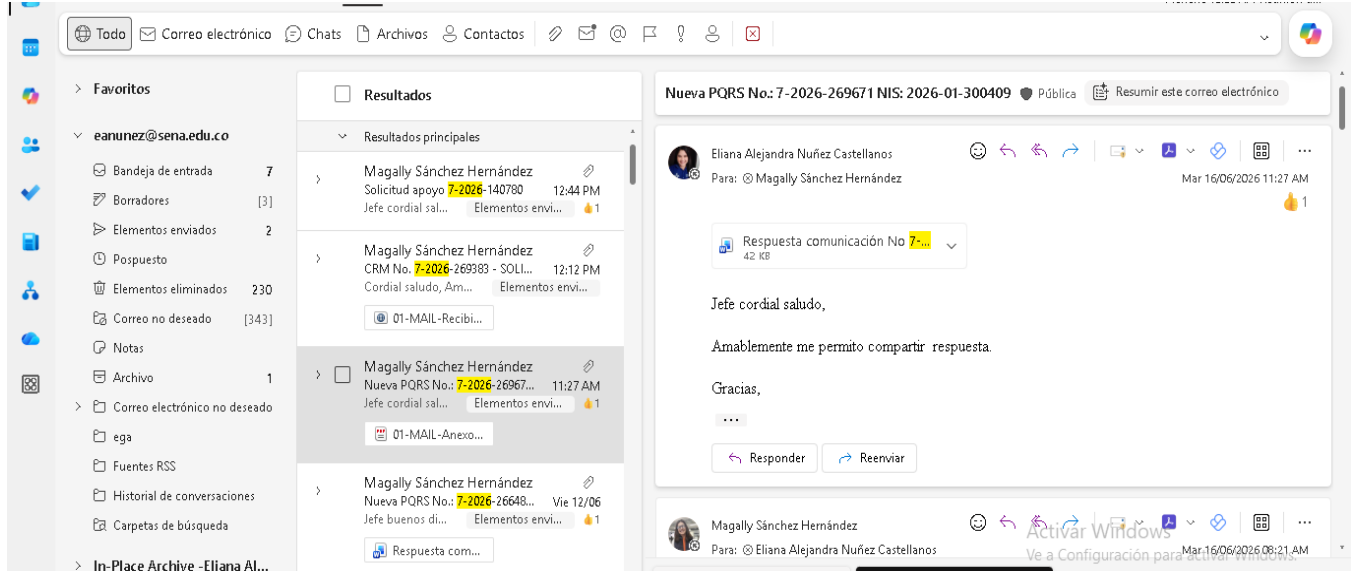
Todo Correo electrónico Chats Archivos Contactos

Favoritos

eanunez@sena.edu.co

Bandeja de entrada 7
Borradores [3]
Elementos enviados 2
Pospuesto
Elementos eliminados 230
Correo no deseado [343]
Notas
Archivo 1
Correo electrónico no deseado
ega
Fuentes RSS
Historial de conversaciones
Carpetas de búsqueda

In-Place Archive -Eliana Al...

Resultados

Resultados principales

Magally Sánchez Hernández
Solicitud apoyo 7-2026-140780 12:44 PM
Jefe cordial sal... Elementos envi... 1

Magally Sánchez Hernández
CRM No. 7-2026-269383 - SOLI... 12:12 PM
Cordial saludo, Am... Elementos envi...
01-MAIL-Recibi...

Magally Sánchez Hernández
Nueva PQRS No.: 7-2026-26967... 11:27 AM
Jefe cordial sal... Elementos envi... 1
01-MAIL-Anexo...

Magally Sánchez Hernández
Nueva PQRS No.: 7-2026-26648... Vie 12/06
Jefe buenos di... Elementos envi... 1
Respuesta com...

Nueva PQRS No.: 7-2026-269671 NIS: 2026-01-300409 Pública Resumir este correo electrónico

Eliana Alejandra Nuñez Castellanos
Para: Magally Sánchez Hernández
Mar 16/06/2026 11:27 AM
1

Respuesta comunicación No 7-...
42 KB

Jefe cordial saludo,

Amablemente me permito compartir respuesta.

Gracias,

Responder Reenviar

Magally Sánchez Hernández
Para: Eliana Alejandra Nuñez Castellanos
Mar 16/06/2026 08:21 AM

Activar Windows
Ve a Configuración para activar Windows.